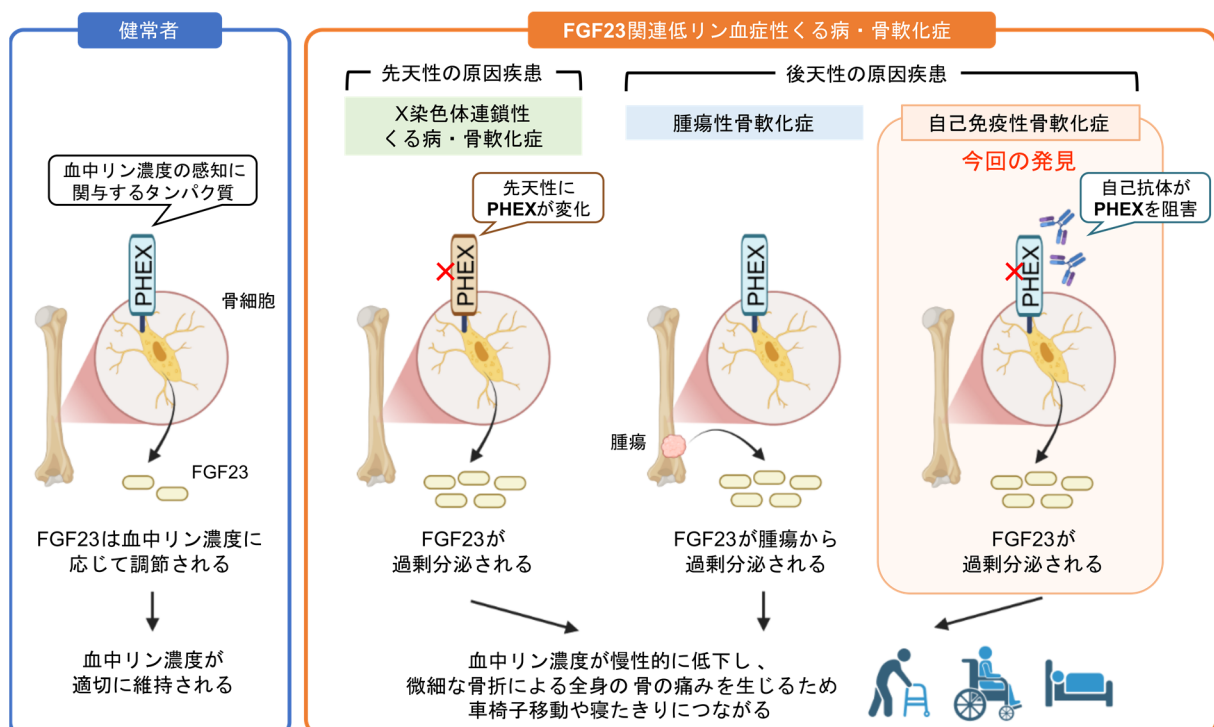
健常者

血中リン濃度の感知に関与するタンパク質

PHEX

骨細胞

FGF23

FGF23は血中リン濃度に応じて調節される

血中リン濃度が適切に維持される

FGF23関連低リン血症性くる病・骨軟化症

先天性の原因疾患

X染色体連鎖性くる病・骨軟化症

先天性にPHEXが変化

PHEX

FGF23が過剰分泌される

後天性の原因疾患

腫瘍性骨軟化症

PHEX

腫瘍

FGF23が腫瘍から過剰分泌される

自己免疫性骨軟化症

今回の発見

自己抗体がPHEXを阻害

PHEX

FGF23が過剰分泌される

血中リン濃度が慢性的に低下し、微細な骨折による全身の 骨の痛みを生じるため車椅子移動や寝たきりにつながる